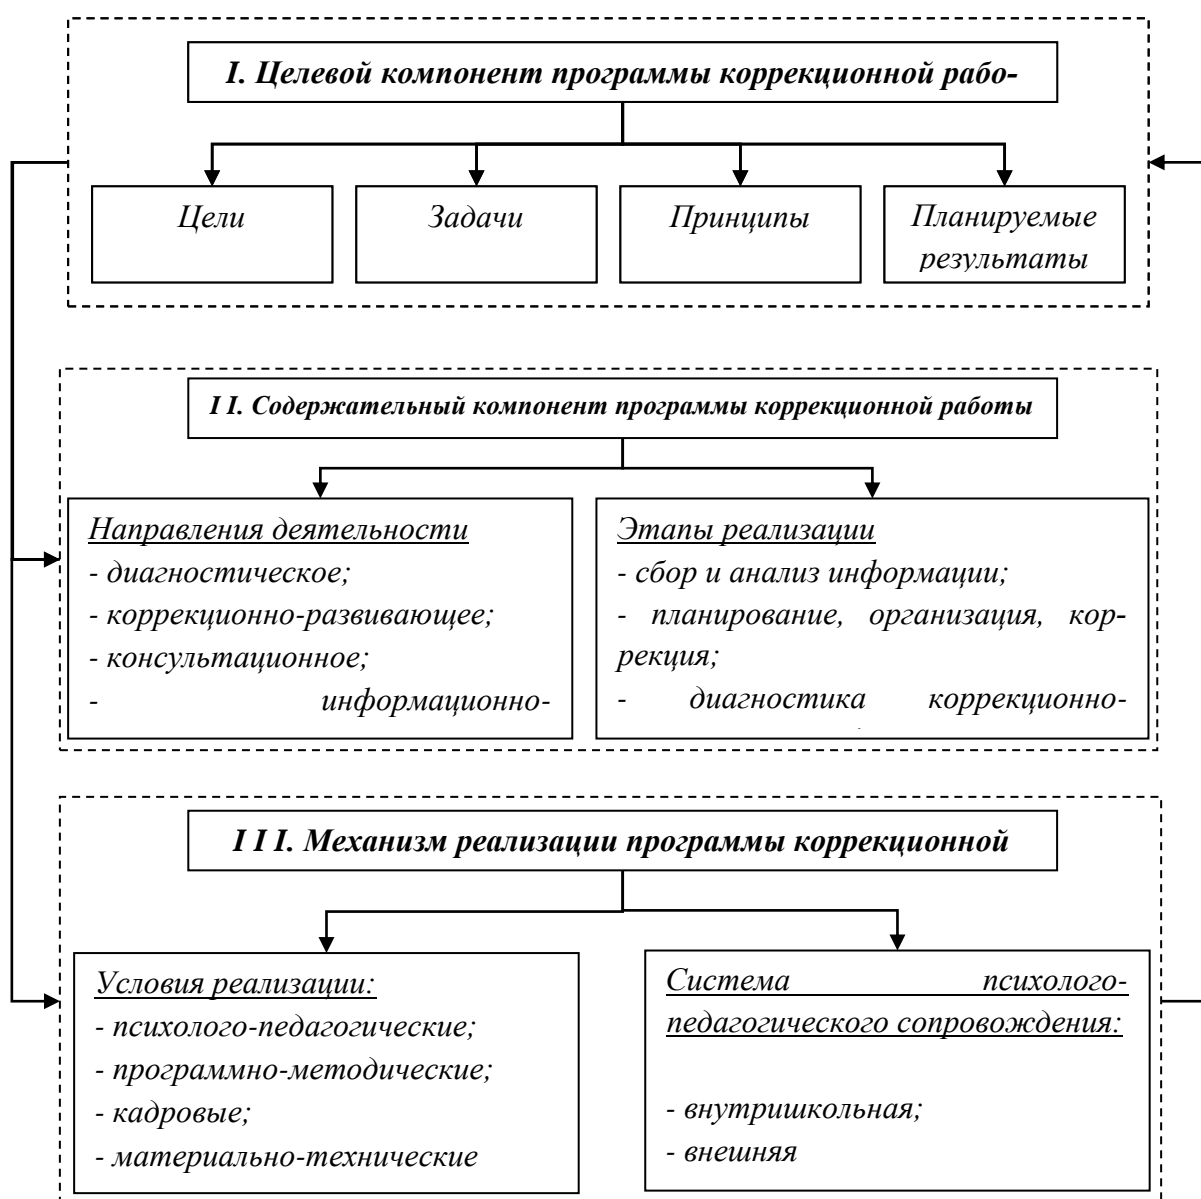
I. Целевой компонент программы коррекционной рабо-

Цели

Задачи

Принципы

Планируемые результаты

I I. Содержательный компонент программы коррекционной работы

Направления деятельности
- диагностическое;
- коррекционно-развивающее;
- консультационное;
- информационно-

Этапы реализации
- сбор и анализ информации;
- планирование, организация, коррекция;
- диагностика коррекционно-

I I I. Механизм реализации программы коррекционной

Условия реализации:
- психолого-педагогические;
- программно-методические;
- кадровые;
- материально-технические

Система психолого-педагогического сопровождения:
- внутришкольная;
- внешняя